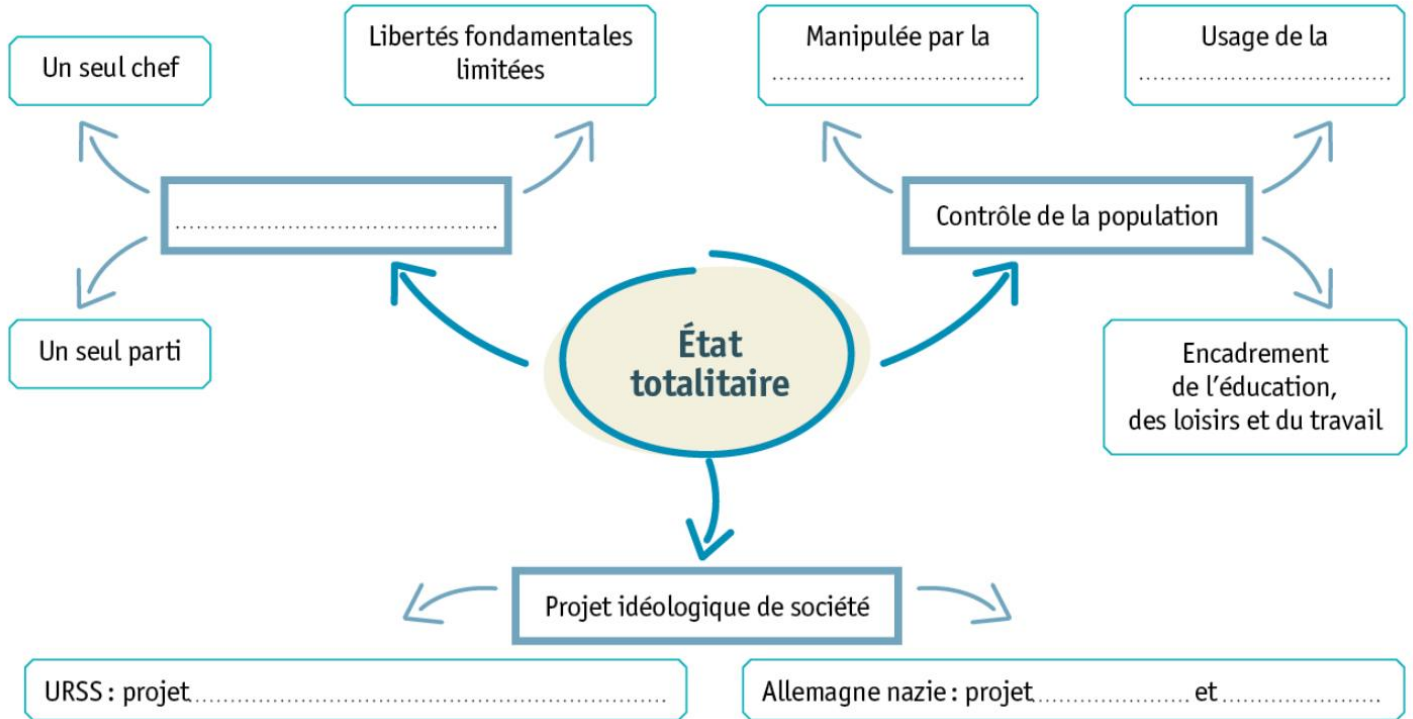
Un seul chef

Libertés fondamentales limitées

Manipulée par la ..................................

Usage de la ..................................

..................................

Contrôle de la population

Un seul parti

État totalitaire

Encadrement de l'éducation, des loisirs et du travail

Projet idéologique de société

URSS : projet..................................

Allemagne nazie : projet..................... et .....................